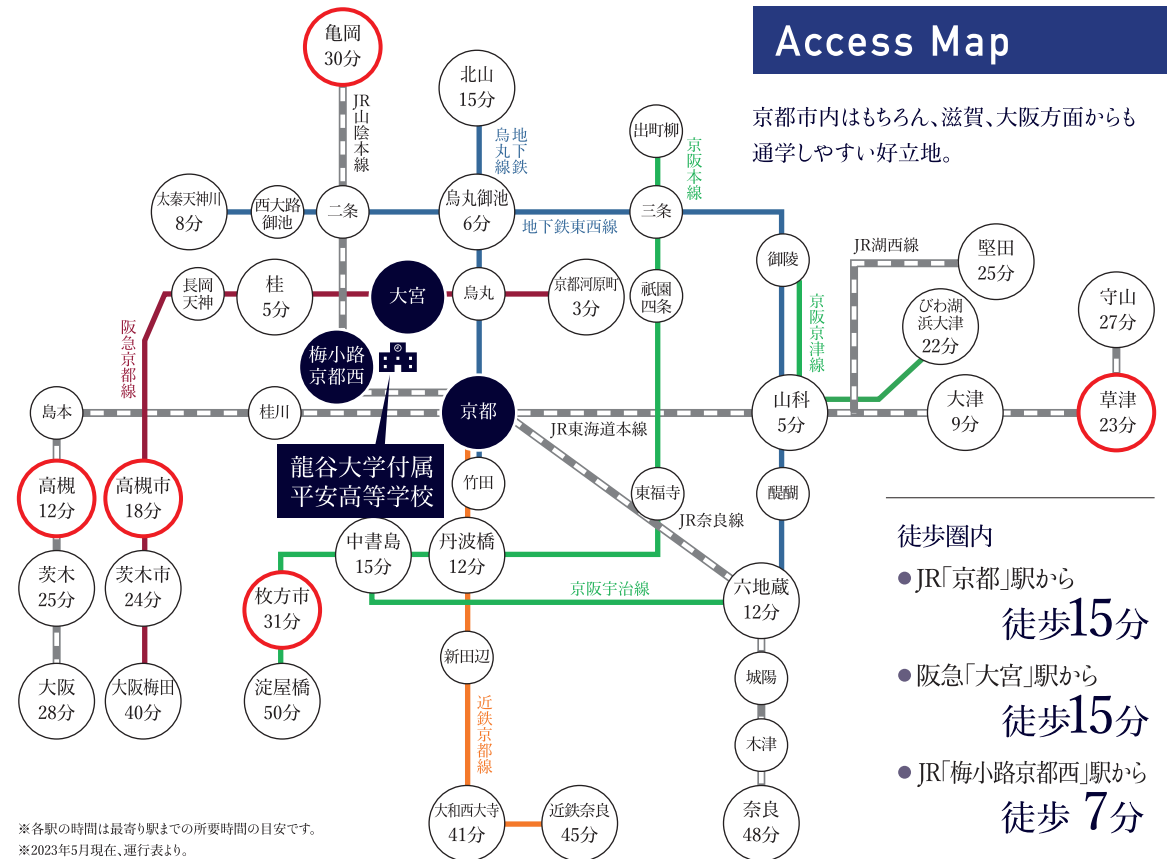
Access Map

京都市内はもちろん、滋賀、大阪方面からも通学しやすい好立地。

亀岡
30分

JR山陰本線

北山
15分

烏丸線
地下鉄

出町柳

京阪本線

太秦天神川
8分

西大路御池

二条

烏丸御池
6分

地下鉄東西線

三条

御陵

JR湖西線

堅田
25分

長岡天神

桂
5分

大宮

烏丸

京都河原町
3分

祇園四条

京阪京津線

びわ湖浜大津
22分

守山
27分

阪急京都線

梅小路京都西

島本

桂川

京都

JR東海道本線

山科
5分

大津
9分

草津
23分

龍谷大学付属
平安高等学校

竹田

東福寺

醍醐

高槻
12分

高槻市
18分

JR奈良線

中書島
15分

丹波橋
12分

徒歩圏内

●JR「京都」駅から
徒歩15分

茨木
25分

茨木市
24分

枚方市
31分

京阪宇治線

六地蔵
12分

新田辺

城陽

●阪急「大宮」駅から
徒歩15分

大阪
28分

大阪梅田
40分

淀屋橋
50分

近鉄京都線

木津

●JR「梅小路京都西」駅から
徒歩 7分

大和西大寺
41分

近鉄奈良
45分

奈良
48分

※各駅の時間は最寄り駅までの所要時間の目安です。
※2023年5月現在、運行表より。